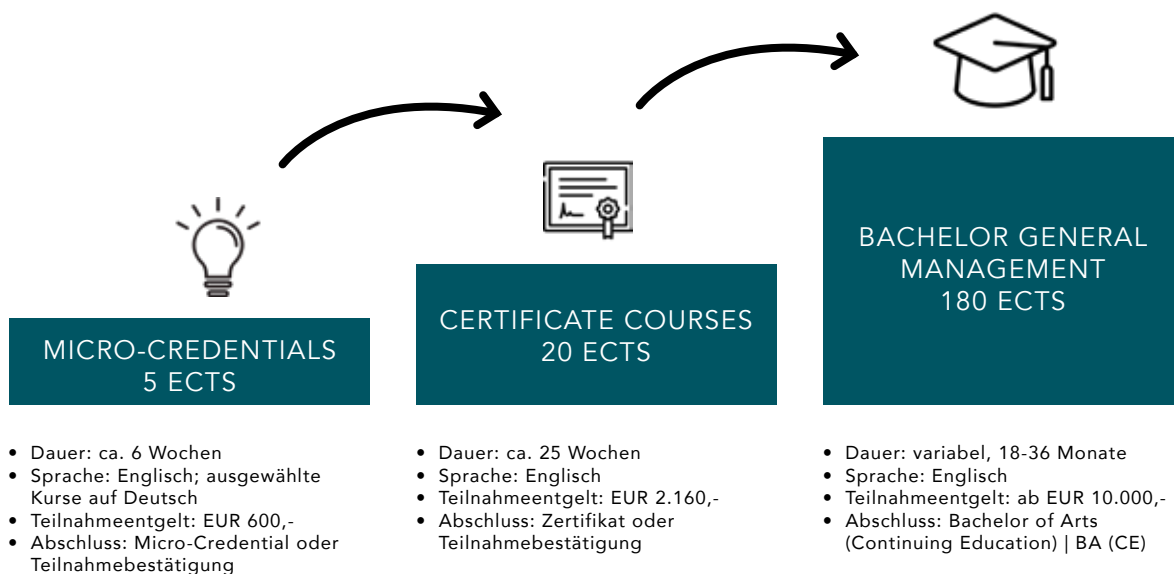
MICRO-CREDENTIALS
5 ECTS

- Dauer: ca. 6 Wochen
- Sprache: Englisch; ausgewählte Kurse auf Deutsch
- Teilnahmeentgelt: EUR 600,-
- Abschluss: Micro-Credential oder Teilnahmebestätigung

CERTIFICATE COURSES
20 ECTS

- Dauer: ca. 25 Wochen
- Sprache: Englisch
- Teilnahmeentgelt: EUR 2.160,-
- Abschluss: Zertifikat oder Teilnahmebestätigung

BACHELOR GENERAL MANAGEMENT
180 ECTS

- Dauer: variabel, 18-36 Monate
- Sprache: Englisch
- Teilnahmeentgelt: ab EUR 10.000,-
- Abschluss: Bachelor of Arts (Continuing Education) | BA (CE)